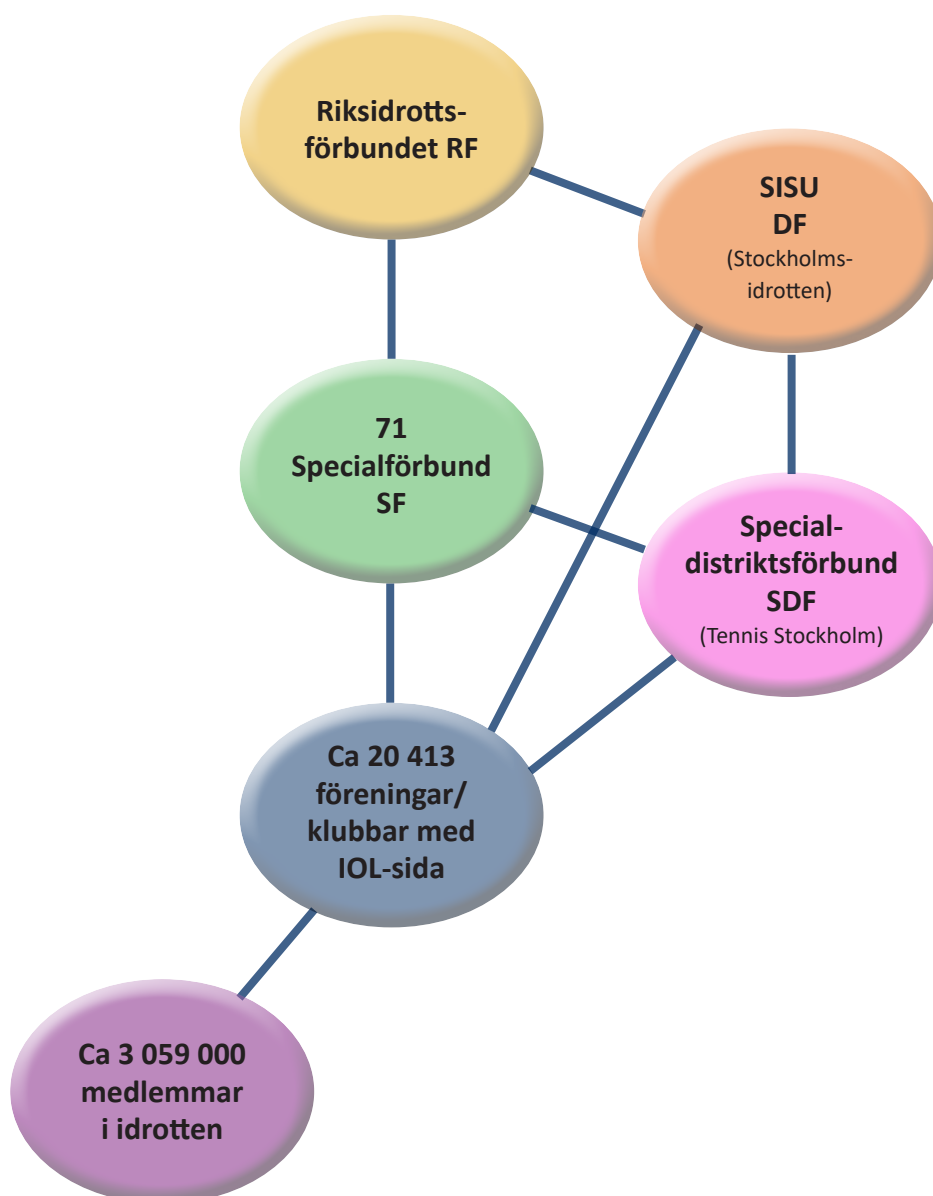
Riksidrottsförbundet RF

SISU
DF
(Stockholmsidrotten)

71
Specialförbund
SF

Specialdistriktsförbund
SDF
(Tennis Stockholm)

Ca 20 413
föreningar/
klubbar med
IOL-sida

Ca 3 059 000
medlemmar
i idrotten